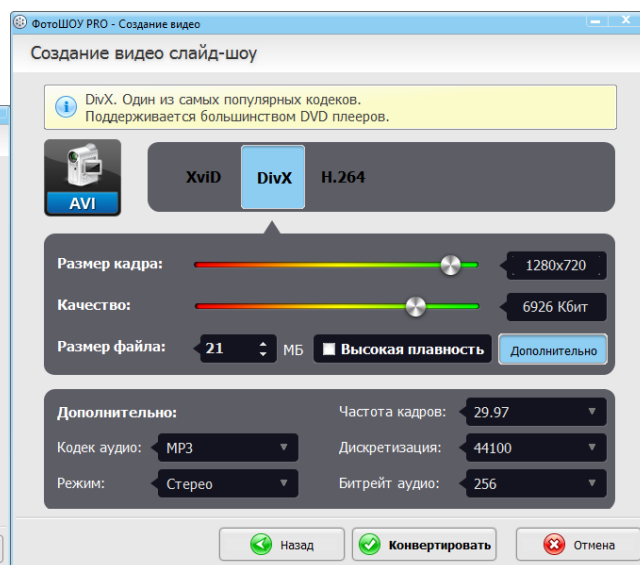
ФотоШОУ PRO - Создание видео

Создание видео слайд-шоу

DivX. Один из самых популярных кодеков. Поддерживается большинством DVD плееров.

AVI

XviD DivX H.264

Размер кадра: 1280x720

Качество: 6926 Кбит

Размер файла: 21 МБ Высокая плавность Дополнительно

Дополнительно:

Кодек аудио: MP3

Режим: Стерео

Частота кадров: 29.97

Дискретизация: 44100

Битрейт аудио: 256

Назад Конвертировать Отмена